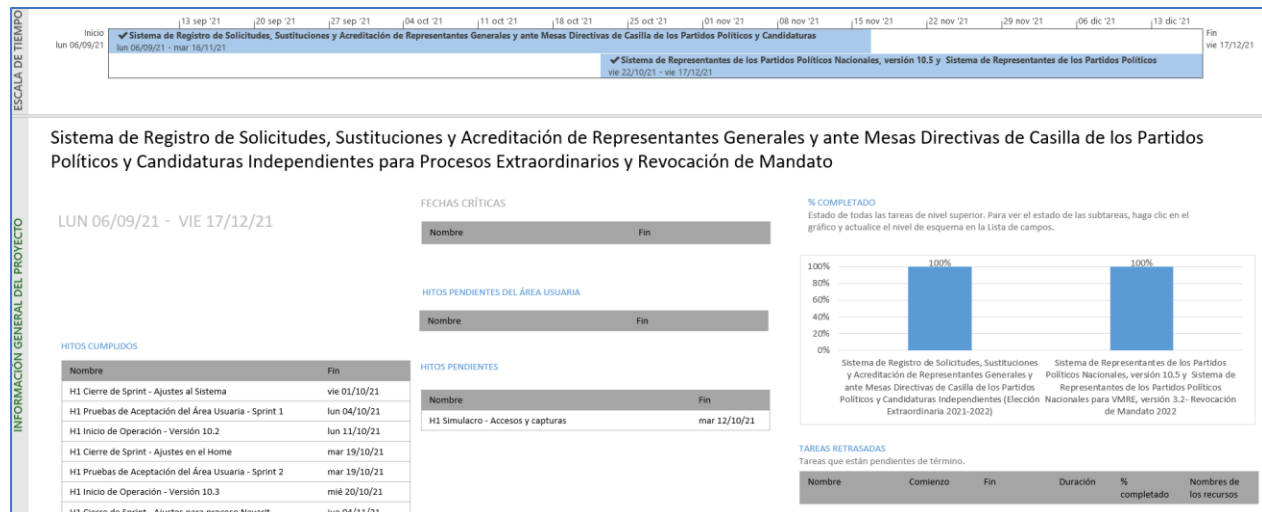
ESCALA DE TIEMPO

13 sep '21 | 20 sep '21 | 27 sep '21 | 04 oct '21 | 11 oct '21 | 18 oct '21 | 25 oct '21 | 01 nov '21 | 08 nov '21 | 15 nov '21 | 22 nov '21 | 29 nov '21 | 06 dic '21 | 13 dic '21

Inicio
lun 06/09/21

✔Sistema de Registro de Solicitudes, Sustituciones y Acreditación de Representantes Generales y ante Mesas Directivas de Casilla de los Partidos Políticos y Candidaturas
lun 06/09/21 - mar 16/11/21

✔Sistema de Representantes de los Partidos Políticos Nacionales, versión 10.5 y Sistema de Representantes de los Partidos Políticos
vie 22/10/21 - vie 17/12/21

Fin
vie 17/12/21

INFORMACIÓN GENERAL DEL PROYECTO

Sistema de Registro de Solicitudes, Sustituciones y Acreditación de Representantes Generales y ante Mesas Directivas de Casilla de los Partidos Políticos y Candidaturas Independientes para Procesos Extraordinarios y Revocación de Mandato

LUN 06/09/21 - VIE 17/12/21

FECHAS CRÍTICAS

| Nombre | Fin |
|---|---|

HITOS PENDIENTES DEL ÁREA USUARIA

| Nombre | Fin |
|---|---|

HITOS CUMPLIDOS

| Nombre | Fin |
|---|---|
| H1 Cierre de Sprint - Ajustes al Sistema | vie 01/10/21 |
| H1 Pruebas de Aceptación del Área Usuaria - Sprint 1 | lun 04/10/21 |
| H1 Inicio de Operación - Versión 10.2 | lun 11/10/21 |
| H1 Cierre de Sprint - Ajustes en el Home | mar 19/10/21 |
| H1 Pruebas de Aceptación del Área Usuaria - Sprint 2 | mar 19/10/21 |
| H1 Inicio de Operación - Versión 10.3 | mié 20/10/21 |
| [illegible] | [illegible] |

HITOS PENDIENTES

| Nombre | Fin |
|---|---|
| H1 Simulacro - Accesos y capturas | mar 12/10/21 |

% COMPLETADO
Estado de todas las tareas de nivel superior. Para ver el estado de las subtareas, haga clic en el gráfico y actualice el nivel de esquema en la Lista de campos.

100% 80% 60% 40% 20% 0%
100% 100%
Sistema de Registro de Solicitudes, Sustituciones y Acreditación de Representantes Generales y ante Mesas Directivas de Casilla de los Partidos Políticos y Candidaturas Independientes (Elección Extraordinaria 2021-2022)
Sistema de Representantes de los Partidos Políticos Nacionales, versión 10.5 y Sistema de Representantes de los Partidos Políticos Nacionales para VMRE, versión 3.2- Revocación de Mandato 2022

TAREAS RETRASADAS
Tareas que están pendientes de término.

| Nombre | Comienzo | Fin | Duración | % completado | Nombres de los recursos |
|---|---|---|---|---|---|